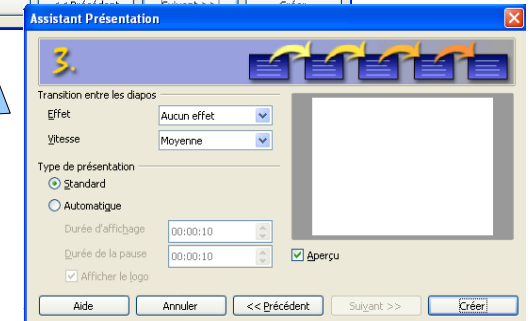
<< Précédent | Suivant >> | Créer

Assistant Présentation

3.

Transition entre les diapos

Effet: Aucun effet

Vitesse: Moyenne

Type de présentation

Standard

Automatique

Durée d'affichage: 00:00:10

Durée de la pause: 00:00:10

Afficher le logo

Aperçu

Aide | Annuler | << Précédent | Suivant >> | Créer